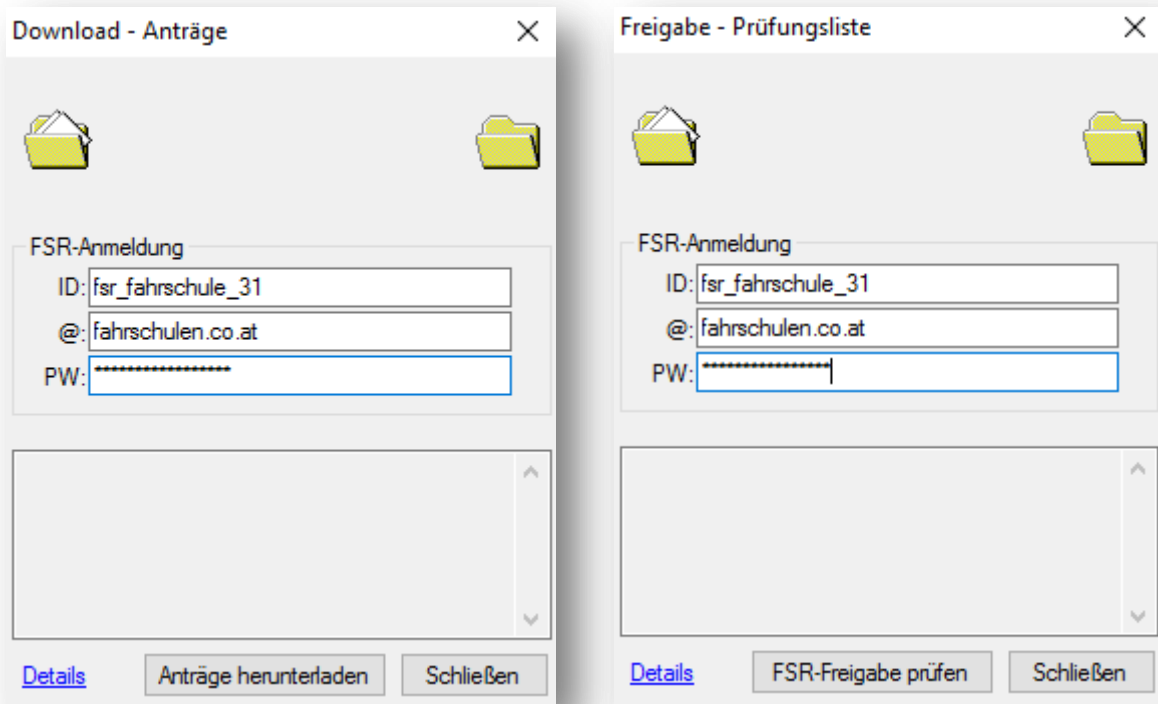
Download - Anträge

FSR-Anmeldung
ID: fsr_fahrschule_31
@: fahrschulen.co.at
PW: ******************

Details
Anträge herunterladen
Schließen

Freigabe - Prüfungsliste

FSR-Anmeldung
ID: fsr_fahrschule_31
@: fahrschulen.co.at
PW: ****************

Details
FSR-Freigabe prüfen
Schließen